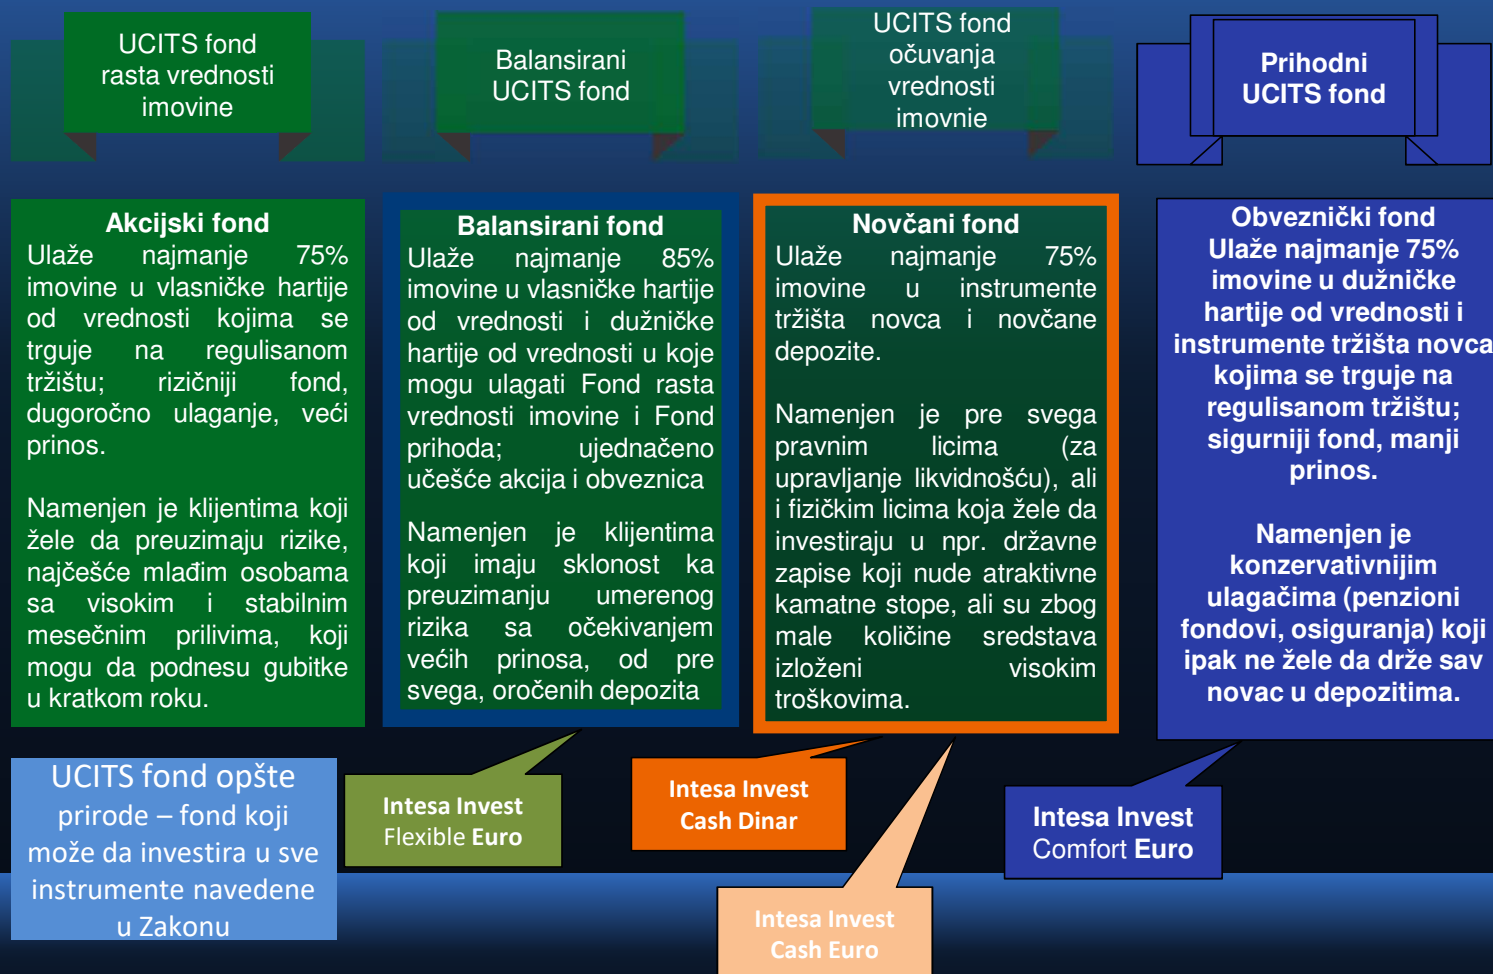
UCITS fond rasta vrednosti imovine

Balansirani UCITS fond

UCITS fond očuvanja vrednosti imovnie

Prihodni UCITS fond

Akcijski fond
Ulaže najmanje 75% imovine u vlasničke hartije od vrednosti kojima se trguje na regulisanom tržištu; rizičniji fond, dugoročno ulaganje, veći prinos.

Namenjen je klijentima koji žele da preuzimaju rizike, najčešće mlađim osobama sa visokim i stabilnim mesečnim prilivima, koji mogu da podnesu gubitke u kratkom roku.

Balansirani fond
Ulaže najmanje 85% imovine u vlasničke hartije od vrednosti i dužničke hartije od vrednosti u koje mogu ulagati Fond rasta vrednosti imovine i Fond prihoda; ujednačeno učešće akcija i obveznica

Namenjen je klijentima koji imaju sklonost ka preuzimanju umerenog rizika sa očekivanjem većih prinosa, od pre svega, oročenih depozita

Novčani fond
Ulaže najmanje 75% imovine u instrumente tržišta novca i novčane depozite.

Namenjen je pre svega pravnim licima (za upravljanje likvidnošću), ali i fizičkim licima koja žele da investiraju u npr. državne zapise koji nude atraktivne kamatne stope, ali su zbog male količine sredstava izloženi visokim troškovima.

Obveznički fond
Ulaže najmanje 75% imovine u dužničke hartije od vrednosti i instrumente tržišta novca kojima se trguje na regulisanom tržištu; sigurniji fond, manji prinos.

Namenjen je konzervativnijim ulagačima (penzioni fondovi, osiguranja) koji ipak ne žele da drže sav novac u depozitima.

UCITS fond opšte prirode – fond koji može da investira u sve instrumente navedene u Zakonu

Intesa Invest Flexible Euro

Intesa Invest Cash Dinar

Intesa Invest Comfort Euro

Intesa Invest Cash Euro